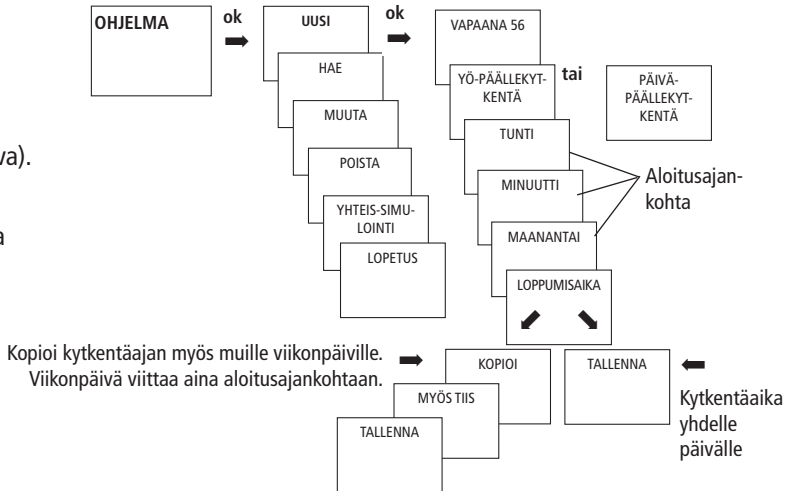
OHJELMA

ok

UUSI

HAE

MUUTA

POISTA

YHTEIS-SIMULOINTI

LOPETUS

ok

VAPAANA 56

YÖ-PÄÄLLEKYTKENTÄ

tai

PÄIVÄPÄÄLLEKYTKENTÄ

TUNTI

MINUUTTI

MAANANTAI

Aloitusajankohta

LOPPUMISAIKA

va).

a

Kopioi kytkentäajan myös muille viikonpäiville. Viikonpäivä viittaa aina aloitusajankohtaan.

KOPIOI

MYÖS TIIS

TALLENNA

TALLENNA

Kytkentäaika yhdelle päivälle